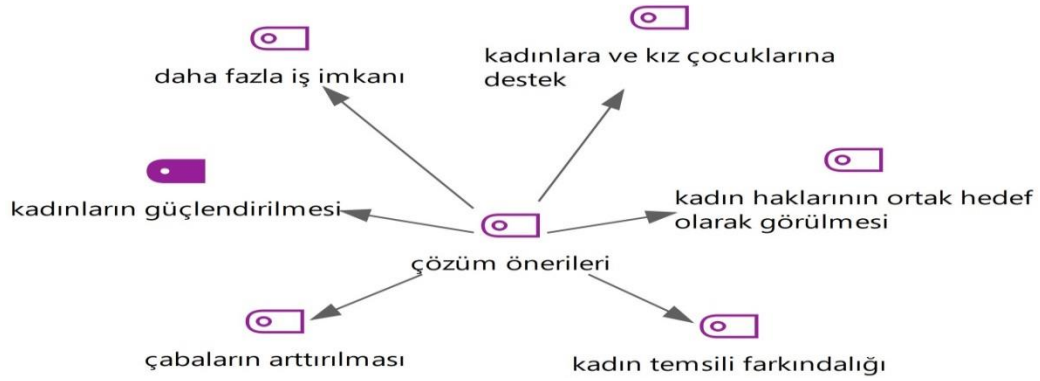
daha fazla iş imkanı

kadınlara ve kız çocuklarına destek

kadınların güçlendirilmesi

kadın haklarının ortak hedef olarak görülmesi

çözüm önerileri

çabaların arttırılması

kadın temsili farkındalığı